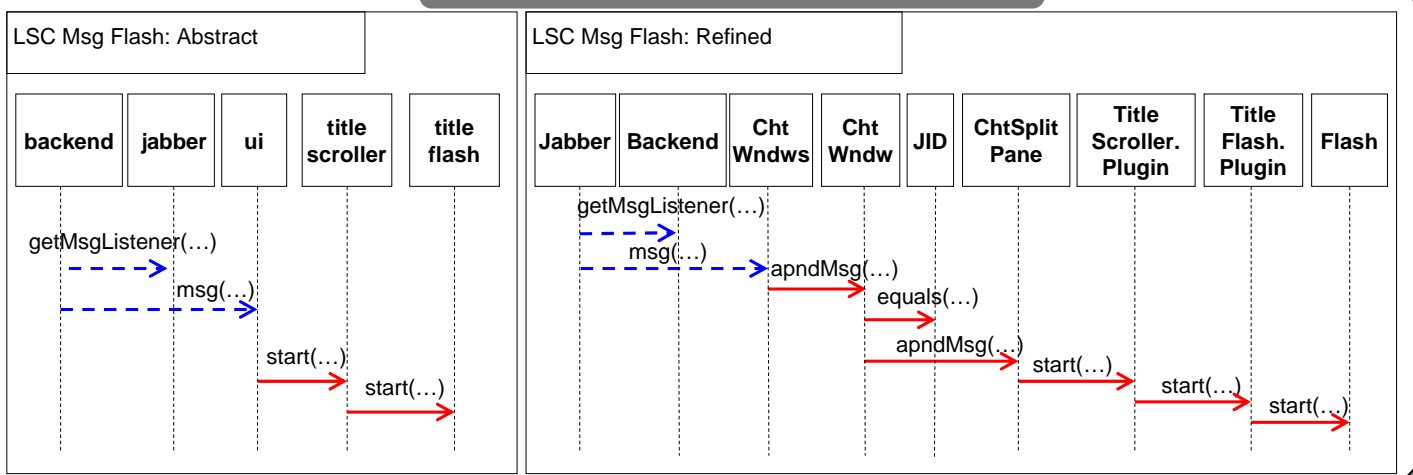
LSC Msg Flash: Abstract

backend

jabber

ui

title scroller

title flash

getMsgListener(…)

msg(…)

start(…)

start(…)

LSC Msg Flash: Refined

Jabber

Backend

Cht Wndws

Cht Wndw

JID

ChtSplit Pane

Title Scroller. Plugin

Title Flash. Plugin

Flash

getMsgListener(…)

msg(…)

apndMsg(…)

equals(…)

apndMsg(…)

start(…)

start(…)

start(…)